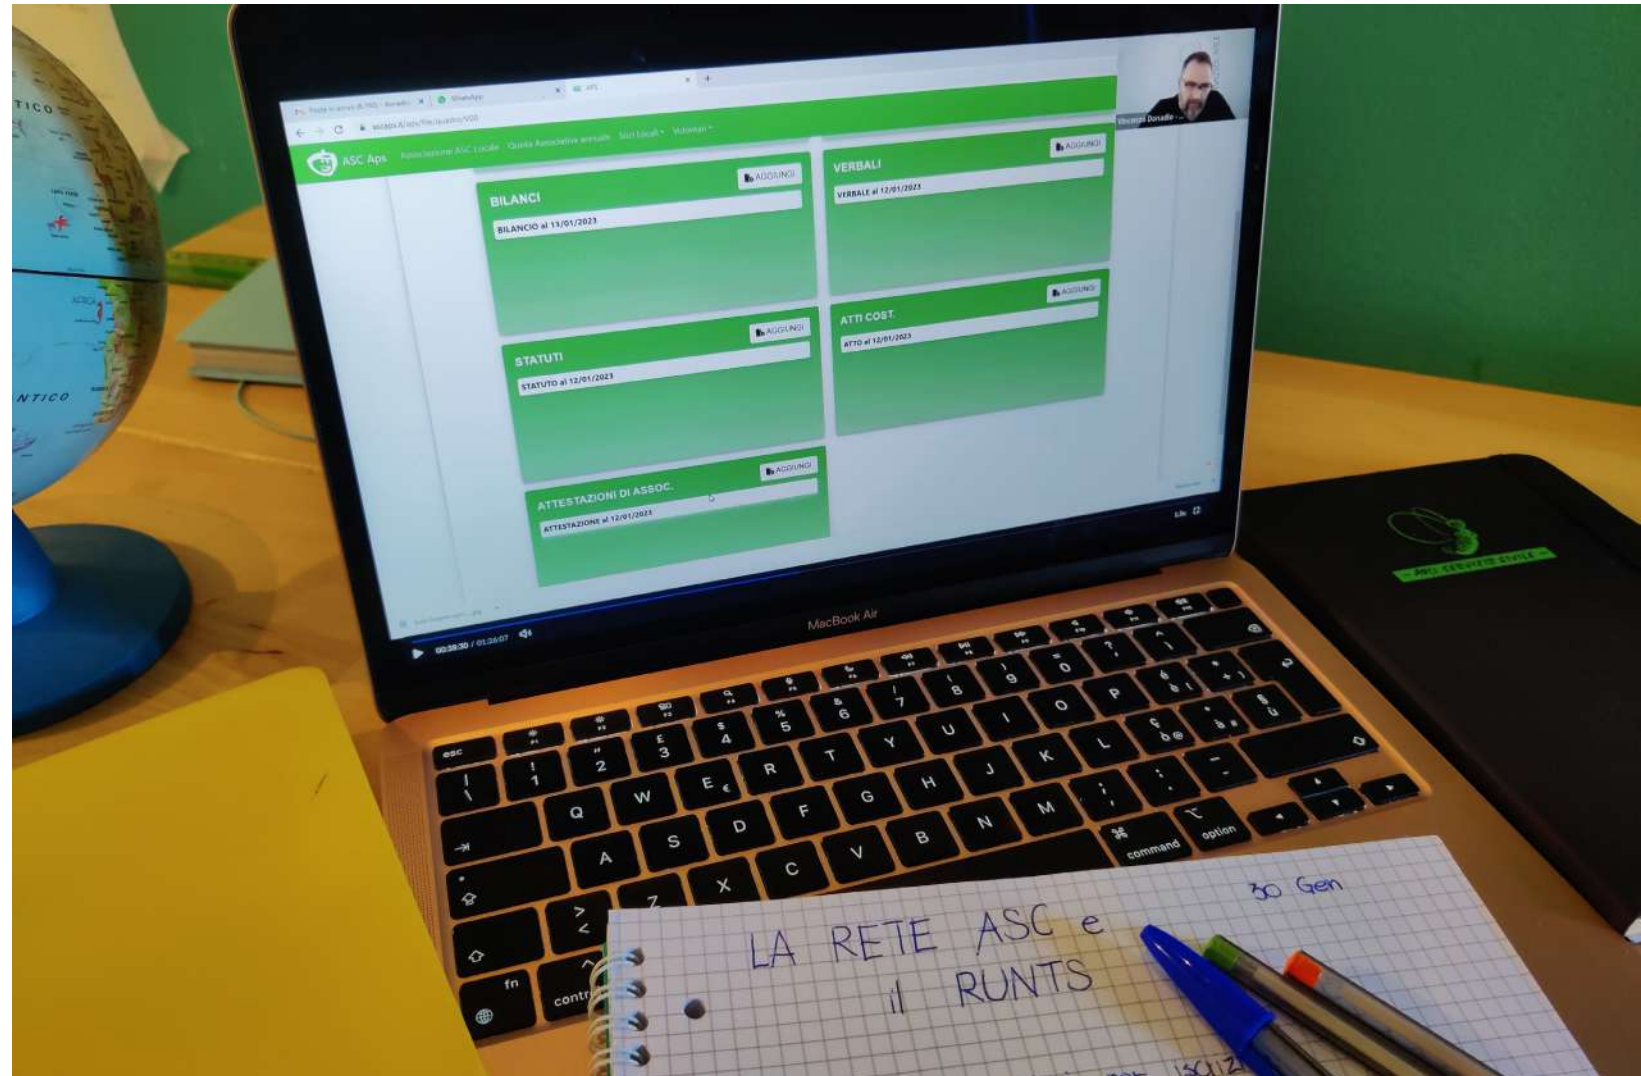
TICO

NTICO

WhatsApp

ASC Aps   Associazione ASC Locale   Quota Associativa annuale   Sedi Locali   Volontari

Vincenzo Donadio

BILANCI
AGGIUNGI
BILANCIO al 13/01/2023

VERBALI
AGGIUNGI
VERBALE al 12/01/2023

STATUTI
AGGIUNGI
STATUTO al 12/01/2023

ATTI COST.
AGGIUNGI
ATTO al 12/01/2023

ATTESTAZIONI DI ASSOC.
AGGIUNGI
ATTESTAZIONE al 12/01/2023

00:38:30 / 01:26:07

MacBook Air

esc
! 1
" 2
£ 3
$ 4
% 5
& 6
/ 7
( 8
) 9
= 0
?
Q W E € R T Y U I O P
A S D F G H J K L
Z X C V B N M
> <
ç ò @
à #
§ ù
fn
control
command
option

LA RETE ASC e
il RUNTS

30 Gen

ASC SERVIZIO CIVILE